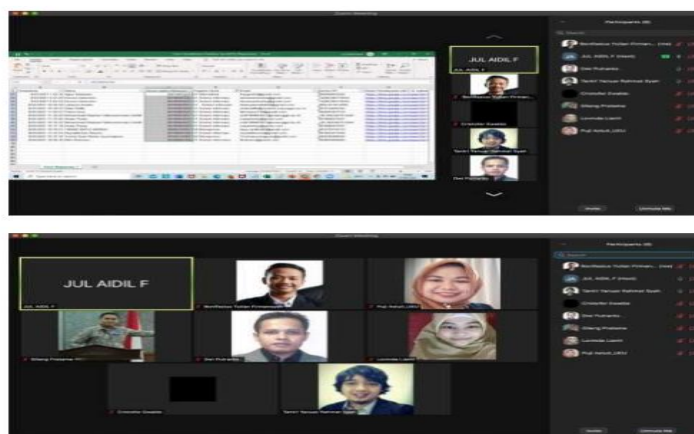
Zoom Meeting

Participants (8)

JUL AIDIL F

JUL AIDIL F

Bonifasius Yudan Pinnam...

Cristoffer Dwiatko

Tentri Yanuar Rahmat Syah

Dwi Purnanto

Bonifasius Yudan Pinnam... (Host)

JUL AIDIL F (Host)

Dwi Purnanto

Tentri Yanuar Rahmat Syah

Cristoffer Dwiatko

Dwi Purnanto

Gilang Pratama

Lavinda Lianti

Puji Ketuti_UDU

Invite

Unmute Me

Zoom Meeting

Participants (8)

JUL AIDIL F

JUL AIDIL F

Bonifasius Yudan Pinnam...

Puji Ketuti_UDU

Gilang Pratama

Dwi Purnanto

Lavinda Lianti

Cristoffer Dwiatko

Tentri Yanuar Rahmat Syah

Bonifasius Yudan Pinnam... (Host)

JUL AIDIL F (Host)

Tentri Yanuar Rahmat Syah

Cristoffer Dwiatko

Dwi Purnanto

Gilang Pratama

Lavinda Lianti

Puji Ketuti_UDU

Invite

Unmute Me